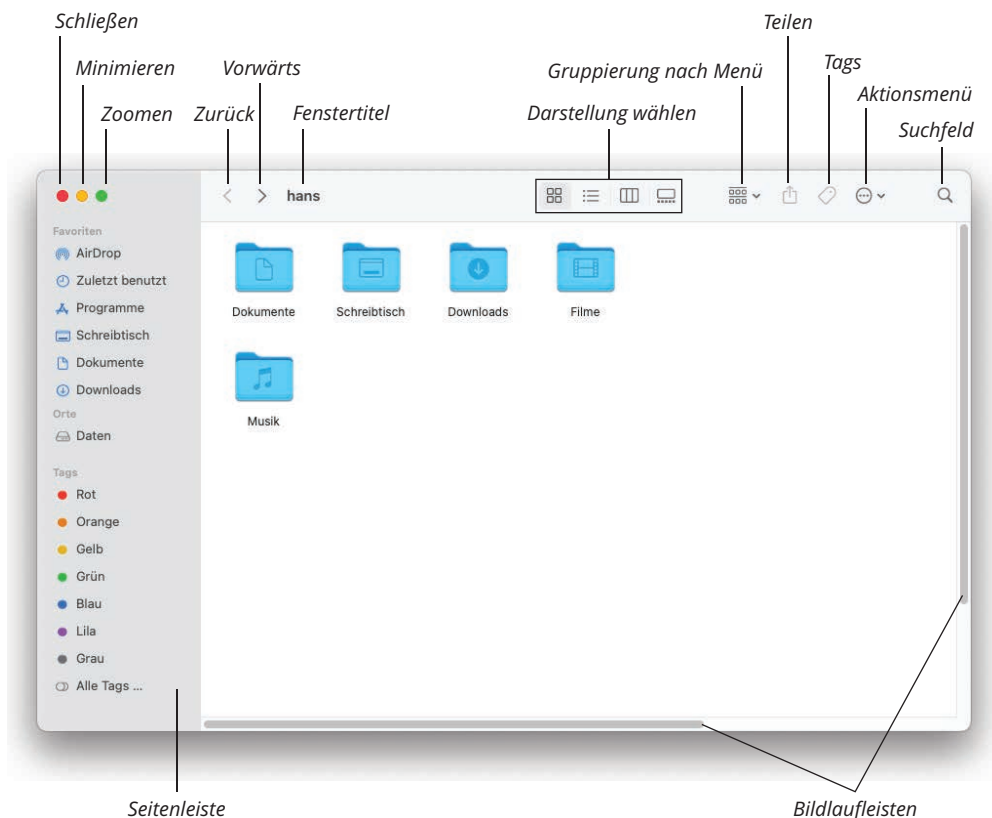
Schließen
Minimieren
Zoomen
Zurück
Vorwärts
Fenstertitel
Darstellung wählen
Gruppierung nach Menü
Teilen
Tags
Aktionsmenü
Suchfeld

hans

Favoriten
AirDrop
Zuletzt benutzt
Programme
Schreibtisch
Dokumente
Downloads
Orte
Daten
Tags
Rot
Orange
Gelb
Grün
Blau
Lila
Grau
Alle Tags ...

Dokumente
Schreibtisch
Downloads
Filme
Musik

Seitenleiste
Bildlaufleisten